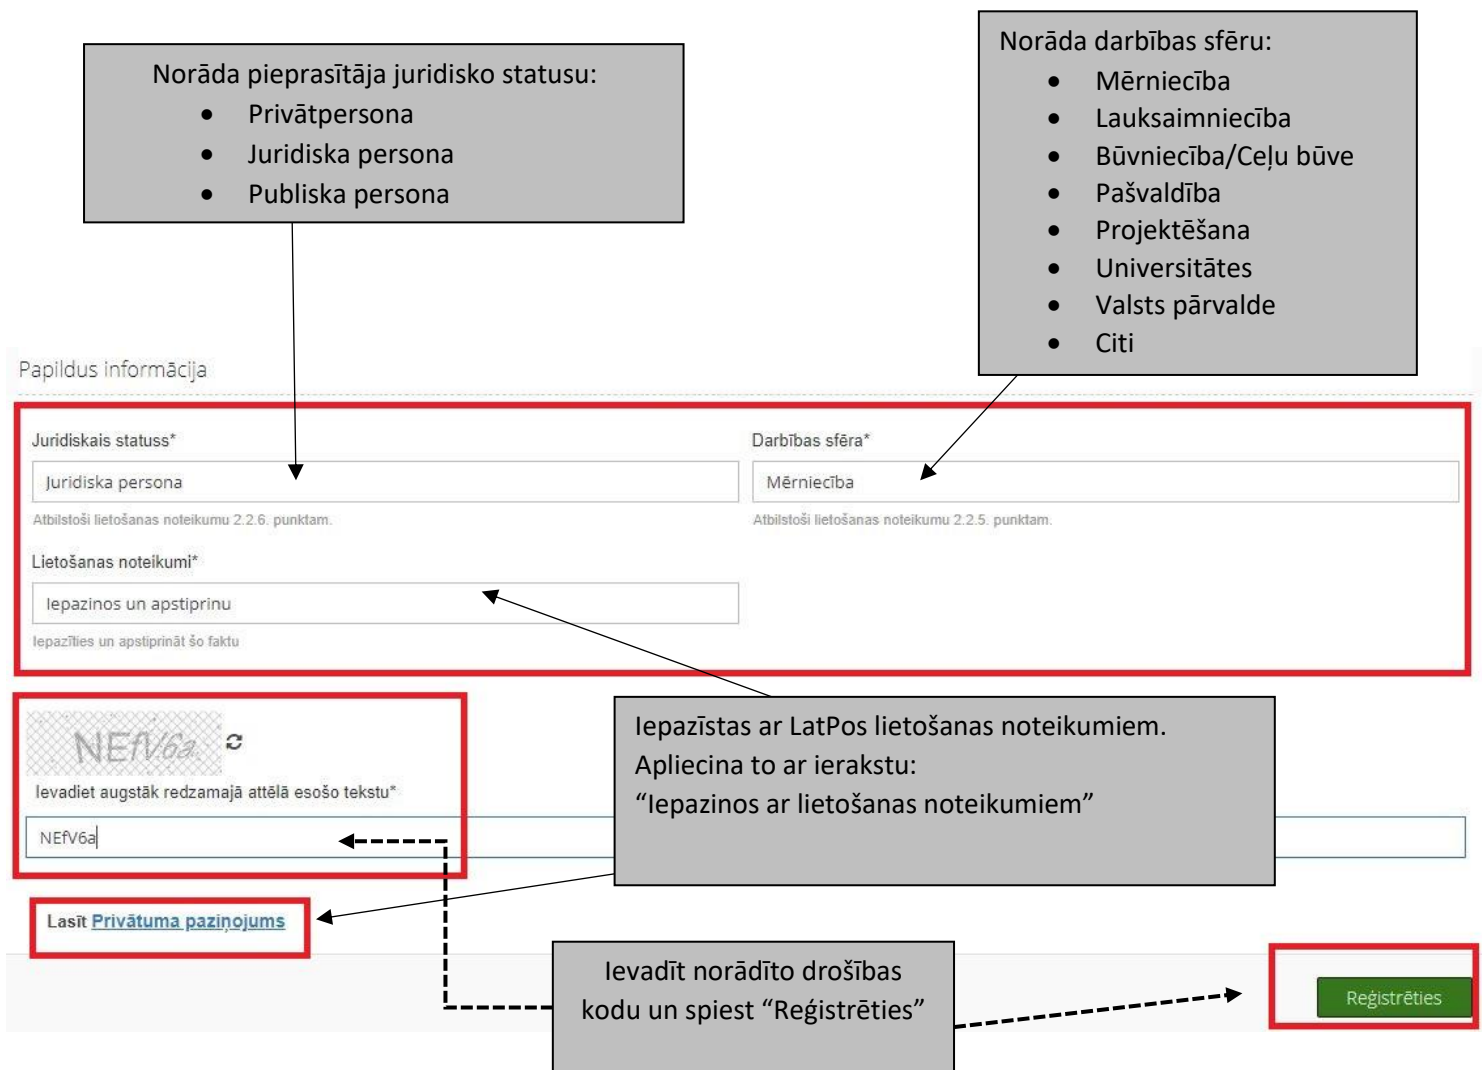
Norāda pieprasītāja juridisko statusu:
- Privātpersona
- Juridiska persona
- Publiska persona

Norāda darbības sfēru:
- Mērniecība
- Lauksaimniecība
- Būvniecība/Ceļu būve
- Pašvaldība
- Projektēšana
- Universitātes
- Valsts pārvalde
- Citi

Papildus informācija

Juridiskais statuss*

Juridiska persona

Atbilstoši lietošanas noteikumu 2.2.6. punktam.

Darbības sfēra*

Mērniecība

Atbilstoši lietošanas noteikumu 2.2.5. punktam.

Lietošanas noteikumi*

Iepazinos un apstiprinu

Iepazīties un apstiprināt šo faktu

NEfV6a

Ievadiet augstāk redzamajā attēlā esošo tekstu*

NEfV6a

Iepazīstas ar LatPos lietošanas noteikumiem. Apliecina to ar ierakstu: "Iepazinos ar lietošanas noteikumiem"

Lasīt Privātuma paziņojums

Ievadīt norādīto drošības kodu un spiest "Reģistrēties"

Reģistrēties